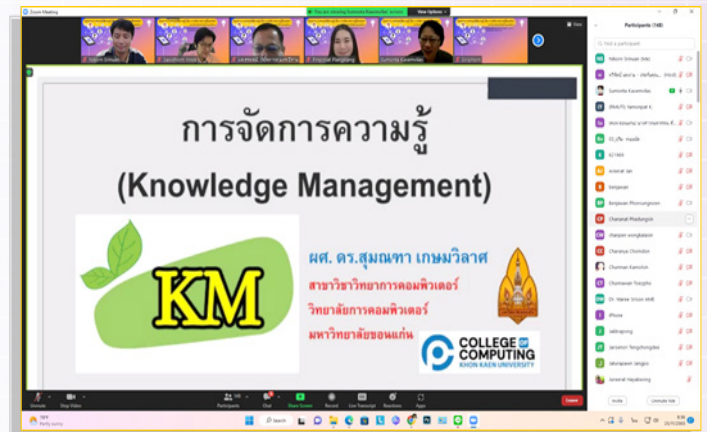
Zoom Meeting

You are viewing Sumonta Kasemvilas' screen

View Options

Participants (140)

การจัดการความรู้

(Knowledge Management)

KM

ผศ. ดร.สุมณฑา เกษมวิลาศ

สาขาวิชาวิทยาการคอมพิวเตอร์

วิทยาลัยการคอมพิวเตอร์

มหาวิทยาลัยขอนแก่น

COLLEGE OF COMPUTING

KHON KAEN UNIVERSITY

Unmute

Stop Video

Participants

Chat

Share Screen

Record

Live Transcript

Reactions

Apps

Leave

Invite

Unmute Me